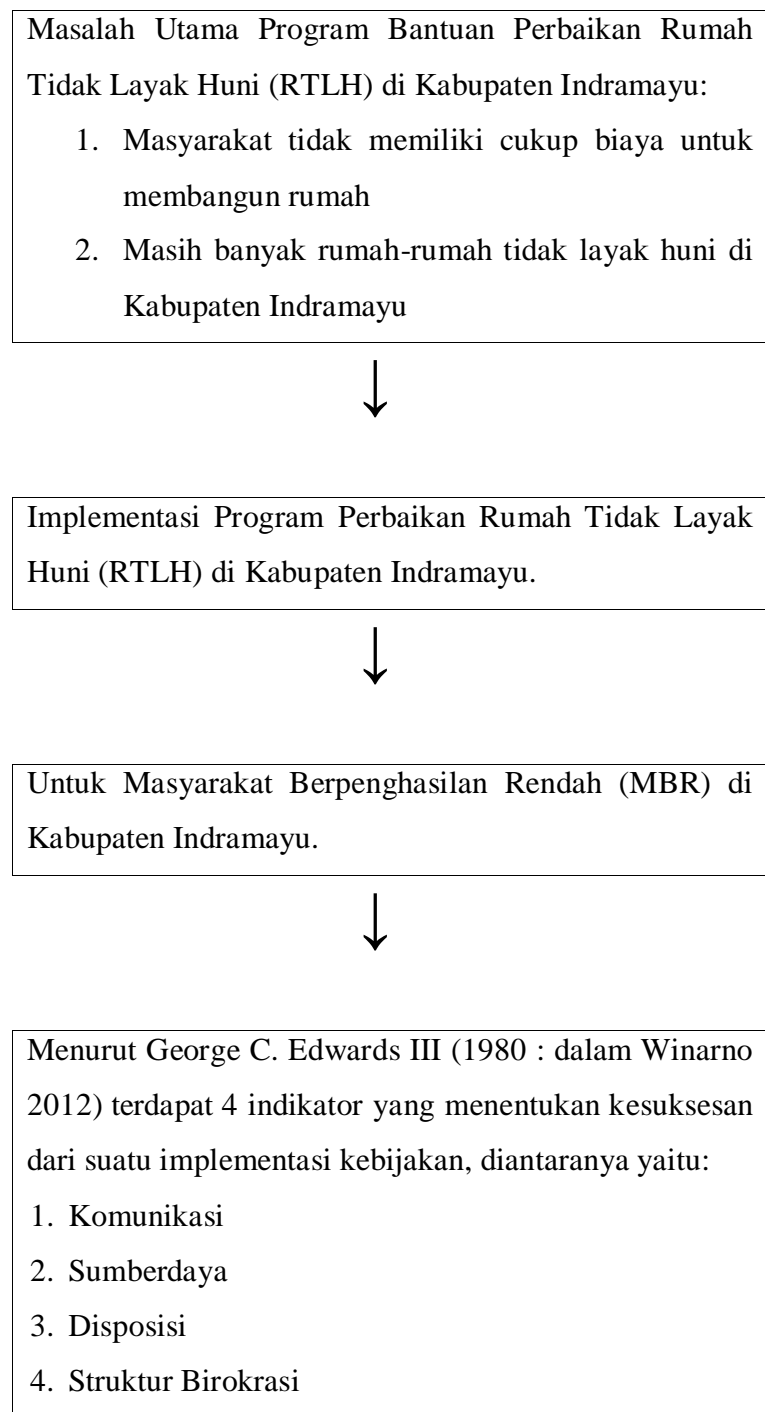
Masalah Utama Program Bantuan Perbaikan Rumah Tidak Layak Huni (RTLH) di Kabupaten Indramayu:

1. Masyarakat tidak memiliki cukup biaya untuk membangun rumah
2. Masih banyak rumah-rumah tidak layak huni di Kabupaten Indramayu

Implementasi Program Perbaikan Rumah Tidak Layak Huni (RTLH) di Kabupaten Indramayu.

Untuk Masyarakat Berpenghasilan Rendah (MBR) di Kabupaten Indramayu.

Menurut George C. Edwards III (1980 : dalam Winarno 2012) terdapat 4 indikator yang menentukan kesuksesan dari suatu implementasi kebijakan, diantaranya yaitu:

1. Komunikasi
2. Sumberdaya
3. Disposisi
4. Struktur Birokrasi